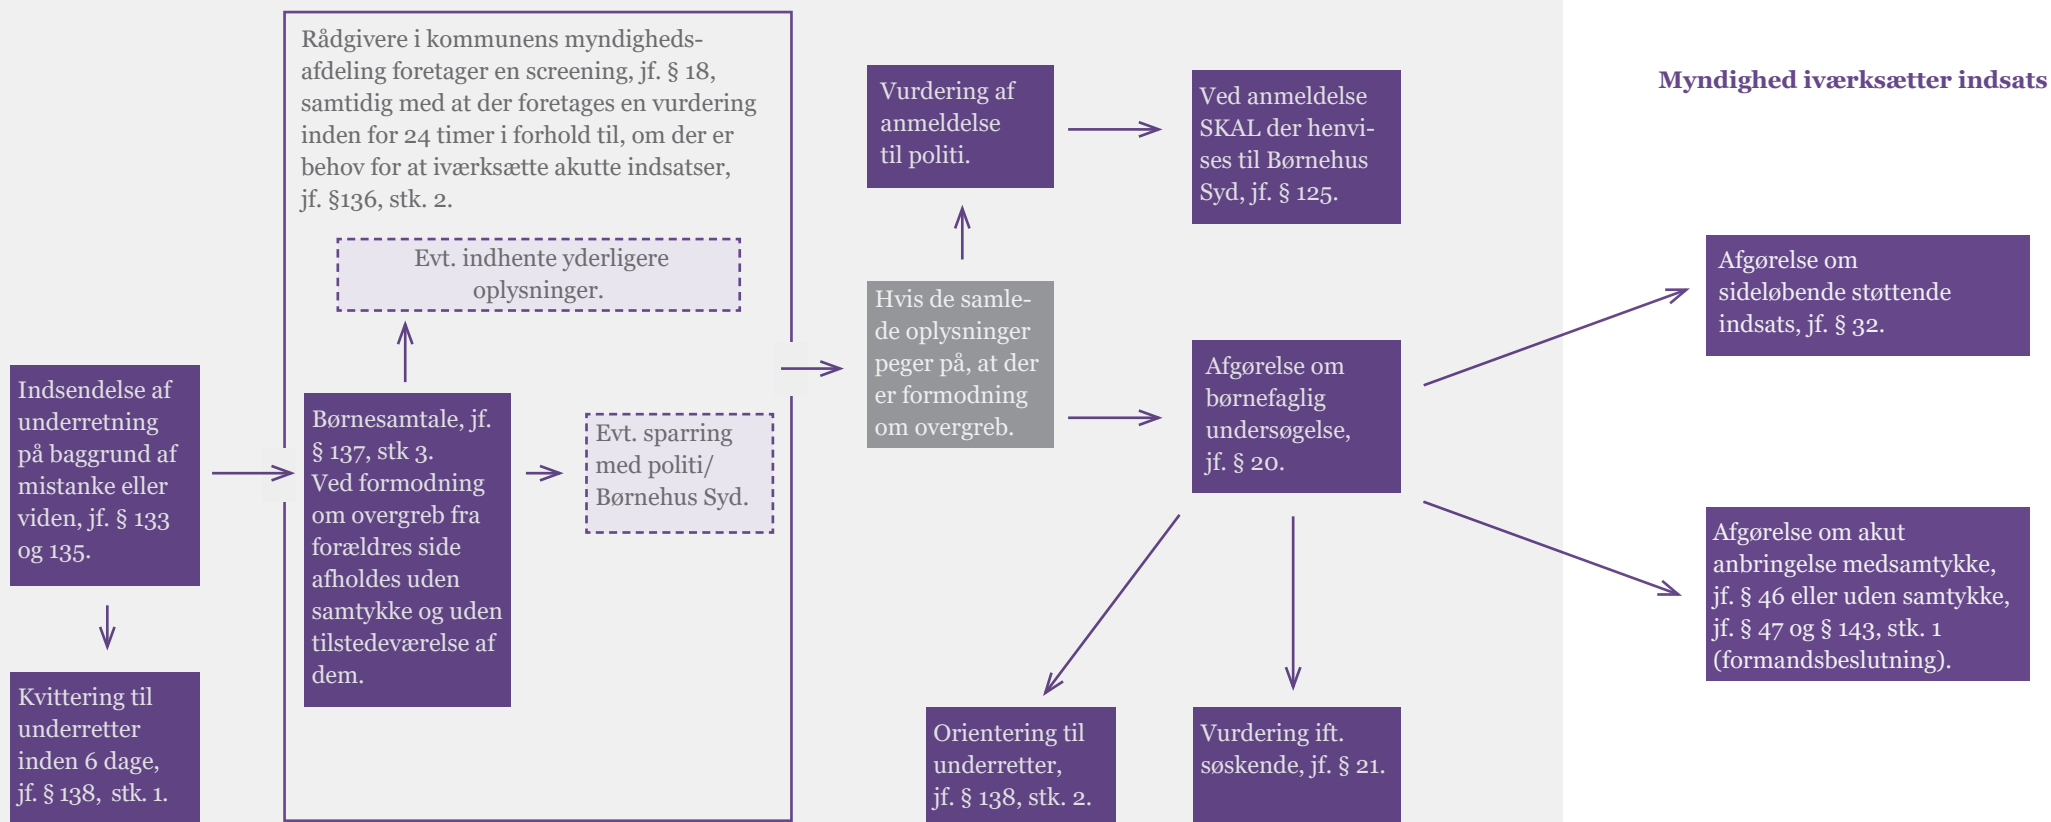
Myndighed iværksætter indsats

Indsendelse af underretning på baggrund af mistanke eller viden, jf. § 133 og 135.

Kvittering til underretter inden 6 dage, jf. § 138, stk. 1.

Rådgivere i kommunens myndighedsafdeling foretager en screening, jf. § 18, samtidig med at der foretages en vurdering inden for 24 timer i forhold til, om der er behov for at iværksætte akutte indsatser, jf. §136, stk. 2.

Evt. indhente yderligere oplysninger.

Børnesamtale, jf. § 137, stk 3. Ved formodning om overgreb fra forældres side afholdes uden samtykke og uden tilstedeværelse af dem.

Evt. sparring med politi/ Børnehus Syd.

Vurdering af anmeldelse til politi.

Hvis de samlede oplysninger peger på, at der er formodning om overgreb.

Ved anmeldelse SKAL der henvises til Børnehus Syd, jf. § 125.

Afgørelse om børnefaglig undersøgelse, jf. § 20.

Orientering til underretter, jf. § 138, stk. 2.

Vurdering ift. søskende, jf. § 21.

Afgørelse om sideløbende støttende indsats, jf. § 32.

Afgørelse om akut anbringelse medsamtykke, jf. § 46 eller uden samtykke, jf. § 47 og § 143, stk. 1 (formandsbeslutning).